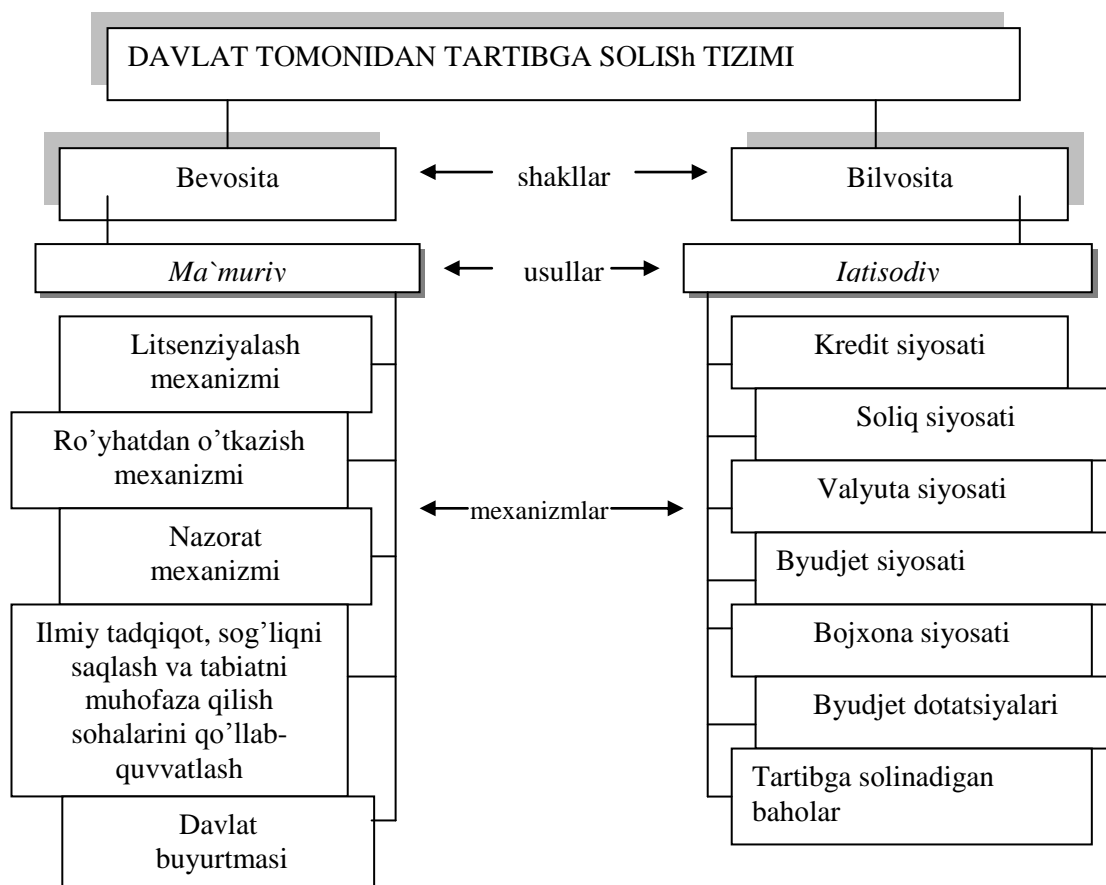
DAVLAT TOMONIDAN TARTIBGA SOLISh TIZIMI

Bevosita

shakllar

Bilvosita

Ma`muriy

usullar

Iatisodiy

Litsenziyalash mexanizmi

Ro'yhatdan o'tkazish mexanizmi

Nazorat mexanizmi

Ilmiy tadqiqot, sog'liqni saqlash va tabiatni muhofaza qilish sohalarini qo'llab-quvvatlash

Davlat buyurtmasi

mexanizmlar

Kredit siyosati

Soliq siyosati

Valyuta siyosati

Byudjet siyosati

Bojxona siyosati

Byudjet dotatsiyalari

Tartibga solinadigan baholar